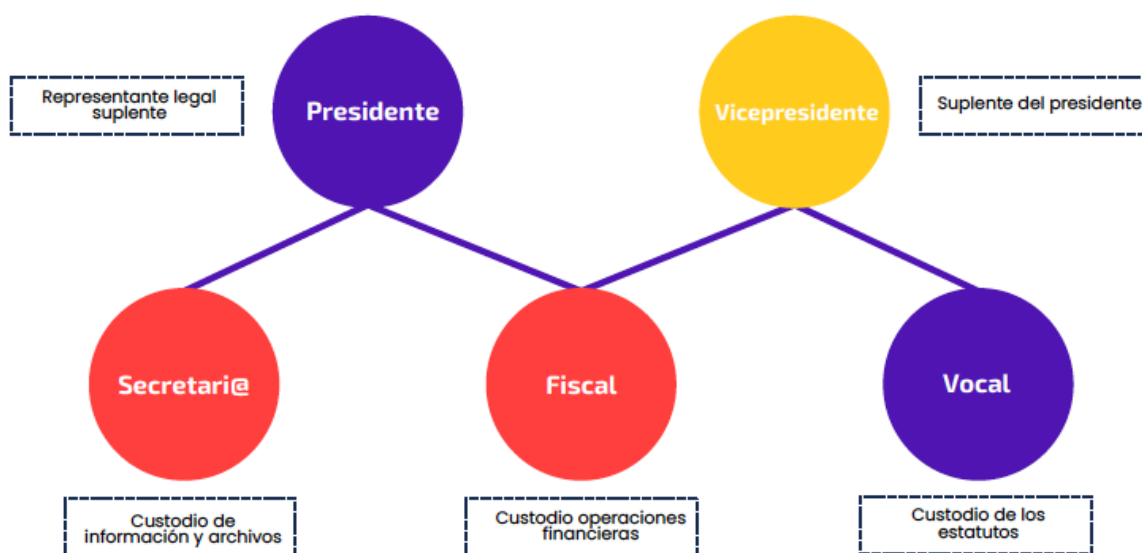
Representante legal suplente

Presidente

Vicepresidente

Suplente del presidente

Secretari@

Fiscal

Vocal

Custodio de información y archivos

Custodio operaciones financieras

Custodio de los estatutos